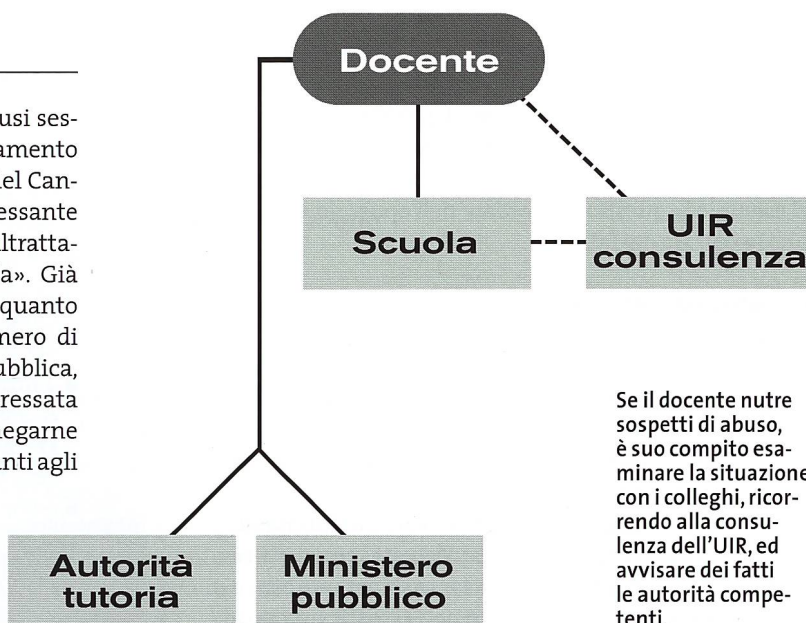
usi ses-
amento
el Can-
essante
ltratta-
a». Già
quanto
nero di
ubblica,
ressata
egarne
nti agli

Docente

Scuola

UIR consulenza

Autorità tutoria

Ministero pubblico

Se il docente nutre sospetti di abuso, è suo compito esaminare la situazione con i colleghi, ricorrendo alla consulenza dell'UIR, ed avvisare dei fatti le autorità competenti.